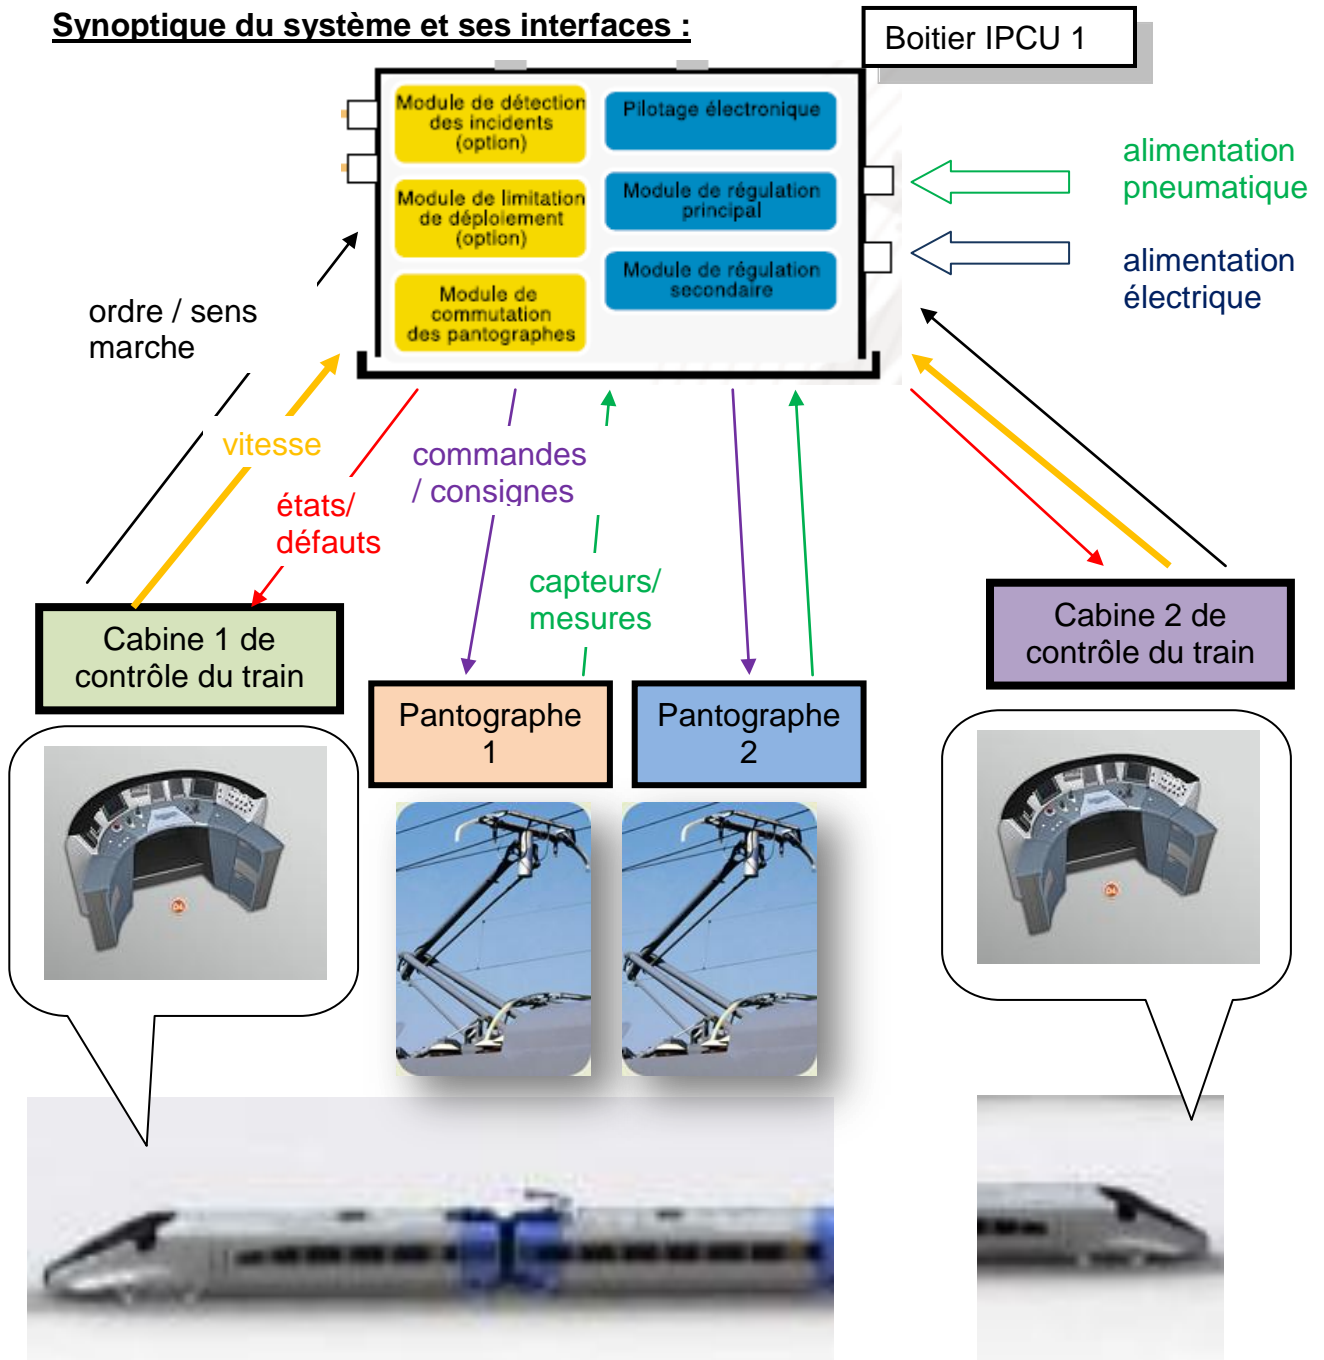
Synoptique du système et ses interfaces :

Boitier IPCU 1

Module de détection des incidents (option)

Module de limitation de déploiement (option)

Module de commutation des pantographes

Pilotage électronique

Module de régulation principal

Module de régulation secondaire

alimentation pneumatique

alimentation électrique

ordre / sens marche

vitesse

états/ défauts

commandes / consignes

capteurs/ mesures

Cabine 1 de contrôle du train

Pantographe 1

Pantographe 2

Cabine 2 de contrôle du train